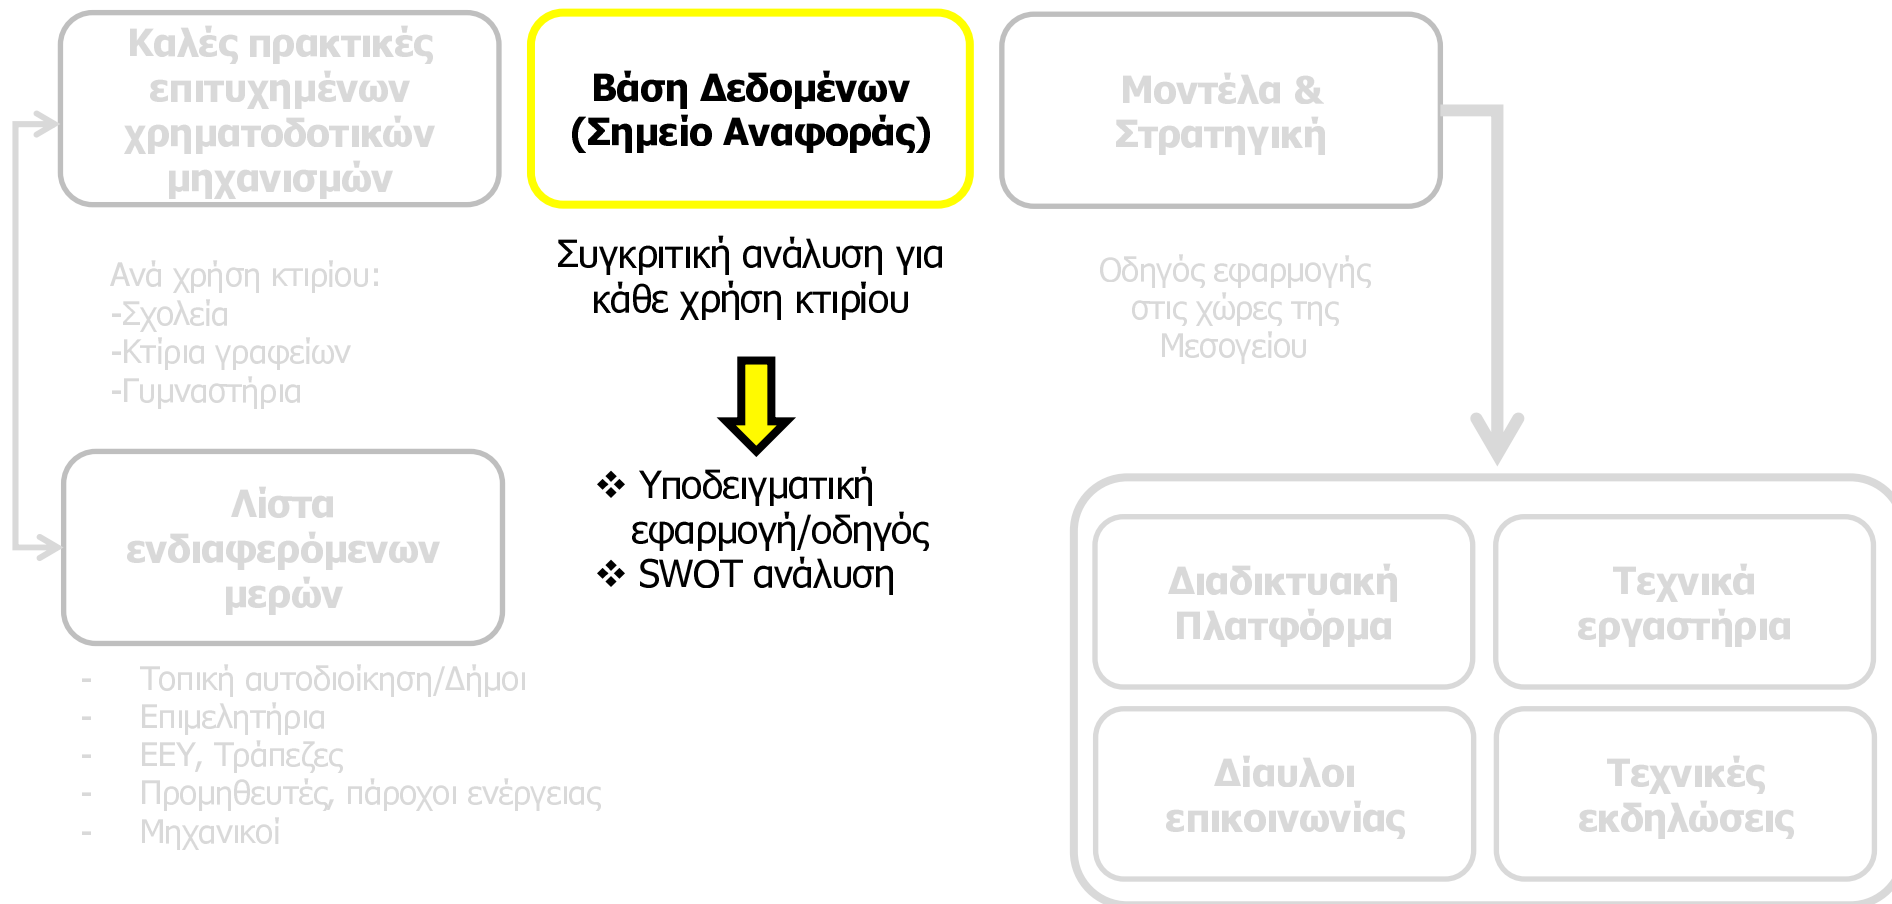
Καλές πρακτικές επιτυχημένων χρηματοδοτικών μηχανισμών

Βάση Δεδομένων (Σημείο Αναφοράς)

Μοντέλα & Στρατηγική

Ανά χρήση κτιρίου:
-Σχολεία
-Κτίρια γραφείων
-Γυμναστήρια

Συγκριτική ανάλυση για κάθε χρήση κτιρίου

Οδηγός εφαρμογής στις χώρες της Μεσογείου

❖ Υποδειγματική εφαρμογή/οδηγός
❖ SWOT ανάλυση

Λίστα ενδιαφερόμενων μερών

- Τοπική αυτοδιοίκηση/Δήμοι
- Επιμελητήρια
- ΕΕΥ, Τράπεζες
- Προμηθευτές, πάροχοι ενέργειας
- Μηχανικοί

Διαδικτυακή Πλατφόρμα

Τεχνικά εργαστήρια

Δίαυλοι επικοινωνίας

Τεχνικές εκδηλώσεις